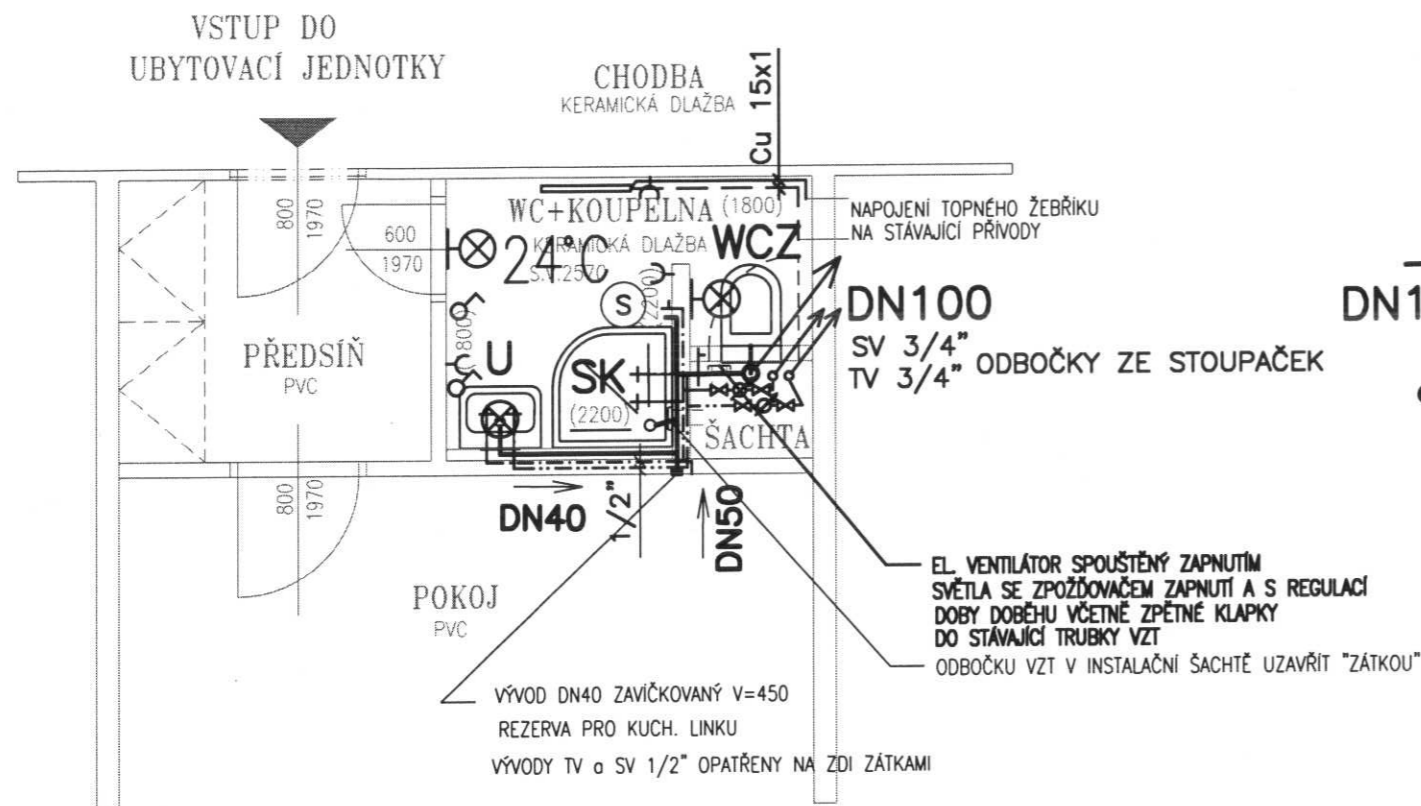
VSTUP DO
UBYTOVACÍ JEDNOTKY

CHODBA
KERAMICKÁ DLAŽBA

Cu 15x1

800
1970

600
1970

WC+KOUPELNA (1800)
KERAMICKÁ DLAŽBA
S.V.2570

24°C

WCZ

NAPOJENÍ TOPNÉHO ŽEBŘÍKU
NA STÁVAJÍCÍ PŘÍVODY

S

(2200)

(800)

U

SK

(2200)

DN100

SV 3/4"
TV 3/4" ODBOČKY ZE STOUPAČEK

DN1

PŘEDSÍŇ
PVC

ŠACHTA

800
1970

DN40

1/2"

DN50

EL. VENTILÁTOR SPOUŠTĚNÝ ZAPNUTÍM
SVĚTLA SE ZPOŽĎOVAČEM ZAPNUTÍ A S REGULACÍ
DOBY DOBĚHU VČETNĚ ZPĚTNÉ KLAPKY
DO STÁVAJÍCÍ TRUBKY VZT

POKOJ
PVC

ODBOČKU VZT V INSTALAČNÍ ŠACHTĚ UZAVŘÍT "ZÁTKOU"

VÝVOD DN40 ZAVÍČKOVANÝ V=450
REZERVA PRO KUCH. LINKU
VÝVODY TV a SV 1/2" OPATŘENY NA ZDI ZÁTKAMI